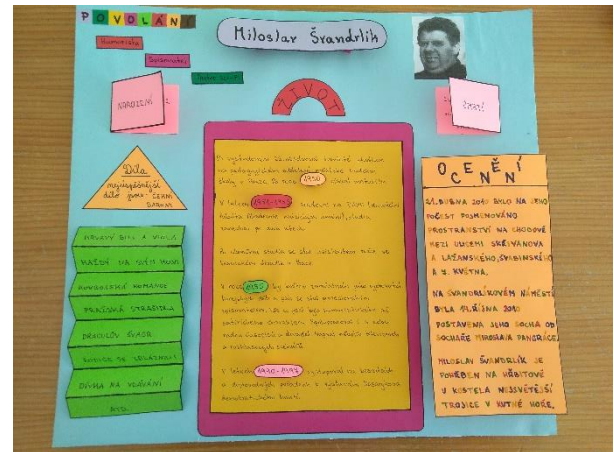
POVOLÁNÍ

Humorista

Spisovatel

Autor scén

Miloslav Švandrlík

ŽIVOT

NAROZENÍ

ÚMRTÍ

Díla
nejúspěšnější dílo pro - ZEMAN SAHRAS

HRAVEJ BÍLÝ A VAVLÍ

KAŽDÝ NA SVÉM MÍSTĚ

KOVBOJSKÉ ROMANCE

PRAŽSKÁ STRAŠIDLA

DRAKULŮV SVAGR

DĚDOVE PO VÁLKÁCH

DÍVKA NA VDÁVÁNÍ

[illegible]

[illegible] 1950 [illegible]

V letech 1953-1955 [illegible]

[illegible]

V roce 1960 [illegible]

V letech 1990-1993 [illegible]

OCENĚNÍ

24. DUBNA 2010 BYLO NA JIHO POČEST POJMENOVÁNO PROSTRANSTVÍ NA CHODOVÉ MEZI ULICEMI SKŘIVANOVA A LAŤANSKÉHO, STABINSKÉHO A 9. KVĚTNA.

NA ŠVANDRLÍKOVÉM NÁMĚSTÍ BYLA 9. ŘÍJNA 2010 POSTAVENA JEHO SOCHA OD SOCHAŘE MIROSLAVA PANGRÁCE

MILOSLAV ŠVANDRLÍK JE POHŘBEN NA HŘBITOVĚ U KOSTELA NEJSVĚTĚJŠÍ TROJICE V KUTNÉ HOŘE.